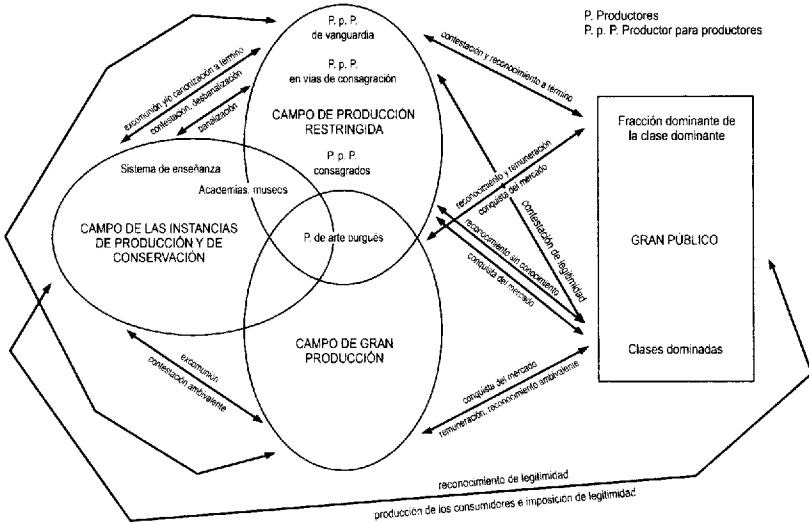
P. Productores
P. p. P. Productor para productores

P. p. P.
de vanguardia

P. p. P.
en vías de consagración

CAMPO DE PRODUCCIÓN RESTRINGIDA

P. p. P.
consagrados

Sistema de enseñanza

Academias, museos

CAMPO DE LAS INSTANCIAS DE PRODUCCIÓN Y DE CONSERVACIÓN

P. de arte burgués

CAMPO DE GRAN PRODUCCIÓN

excomunión y/o canonización a término

contestación, desbanalización

banalización

contestación y reconocimiento a término

reconocimiento y remuneración

conquista del mercado

contestación de legitimidad

reconocimiento sin conocimiento

conquista del mercado

excomunión

contestación ambivalente

conquista del mercado

remuneración, reconocimiento ambivalente

Fracción dominante de la clase dominante

GRAN PÚBLICO

Clases dominadas

reconocimiento de legitimidad

producción de los consumidores e imposición de legitimidad